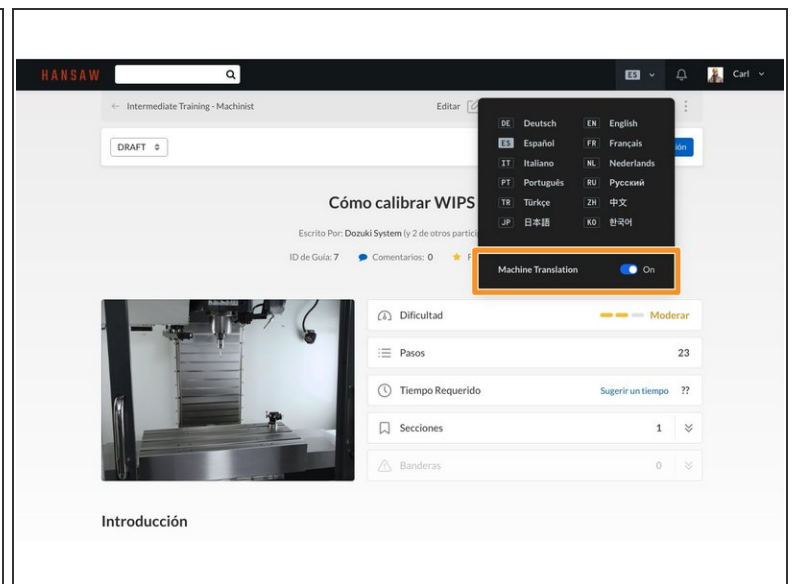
HANSAW

ES

Carl

← Intermediate Training - Machinist

Editar

DRAFT

ión

DE Deutsch
EN English
ES Español
FR Français
IT Italiano
NL Nederlands
PT Português
RU Русский
TR Türkçe
ZH 中文
JP 日本語
KO 한국어

Machine Translation On

Cómo calibrar WIPS

Escrito Por: Dozuki System (y 2 de otros partic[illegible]

ID de Guía: 7 Comentarios: 0 F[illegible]

Dificultad Moderar

Pasos 23

Tiempo Requerido Sugerir un tiempo ??

Secciones 1

Banderas 0

Introducción